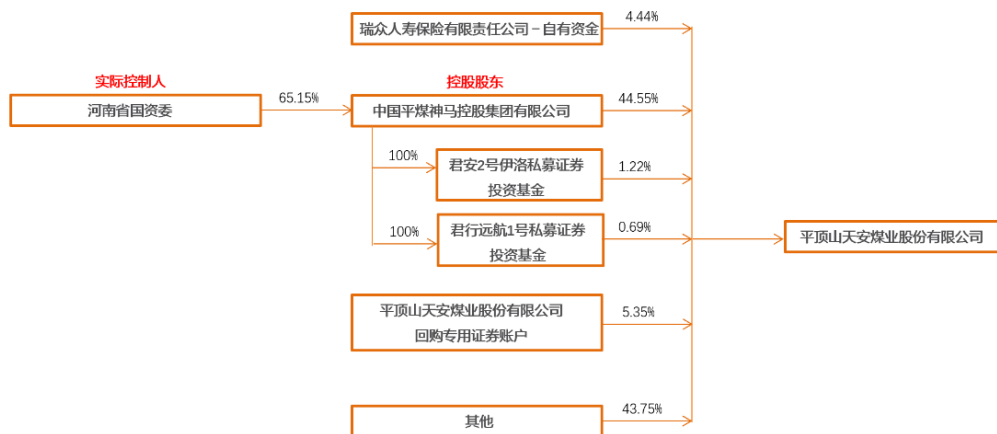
瑞众人寿保险有限责任公司－自有资金

4.44%

实际控制人

河南省国资委

65.15%

控股股东

中国平煤神马控股集团有限公司

44.55%

100%

君安2号伊洛私募证券投资基金

1.22%

100%

君行远航1号私募证券投资基金

0.69%

平顶山天安煤业股份有限公司

平顶山天安煤业股份有限公司回购专用证券账户

5.35%

其他

43.75%